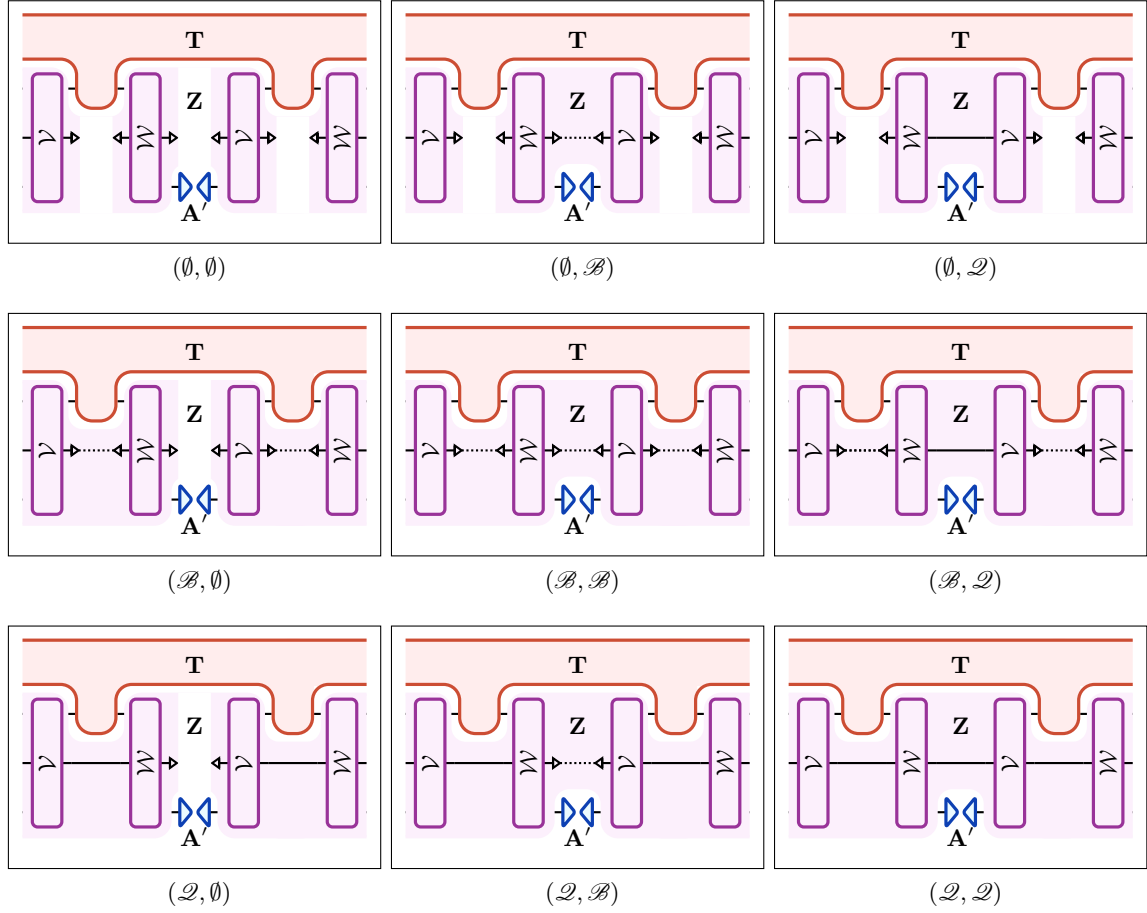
T
Z
$\mathcal{V}$ $\mathcal{W}$ $\mathcal{V}$ $\mathcal{W}$
A′
$(\emptyset, \emptyset)$

T
Z
$\mathcal{V}$ $\mathcal{W}$ $\mathcal{V}$ $\mathcal{W}$
A′
$(\emptyset, \mathscr{B})$

T
Z
$\mathcal{V}$ $\mathcal{W}$ $\mathcal{V}$ $\mathcal{W}$
A′
$(\emptyset, \mathscr{Q})$

T
Z
$\mathcal{V}$ $\mathcal{W}$ $\mathcal{V}$ $\mathcal{W}$
A′
$(\mathscr{B}, \emptyset)$

T
Z
$\mathcal{V}$ $\mathcal{W}$ $\mathcal{V}$ $\mathcal{W}$
A′
$(\mathscr{B}, \mathscr{B})$

T
Z
$\mathcal{V}$ $\mathcal{W}$ $\mathcal{V}$ $\mathcal{W}$
A′
$(\mathscr{B}, \mathscr{Q})$

T
Z
$\mathcal{V}$ $\mathcal{W}$ $\mathcal{V}$ $\mathcal{W}$
A′
$(\mathscr{Q}, \emptyset)$

T
Z
$\mathcal{V}$ $\mathcal{W}$ $\mathcal{V}$ $\mathcal{W}$
A′
$(\mathscr{Q}, \mathscr{B})$

T
Z
$\mathcal{V}$ $\mathcal{W}$ $\mathcal{V}$ $\mathcal{W}$
A′
$(\mathscr{Q}, \mathscr{Q})$